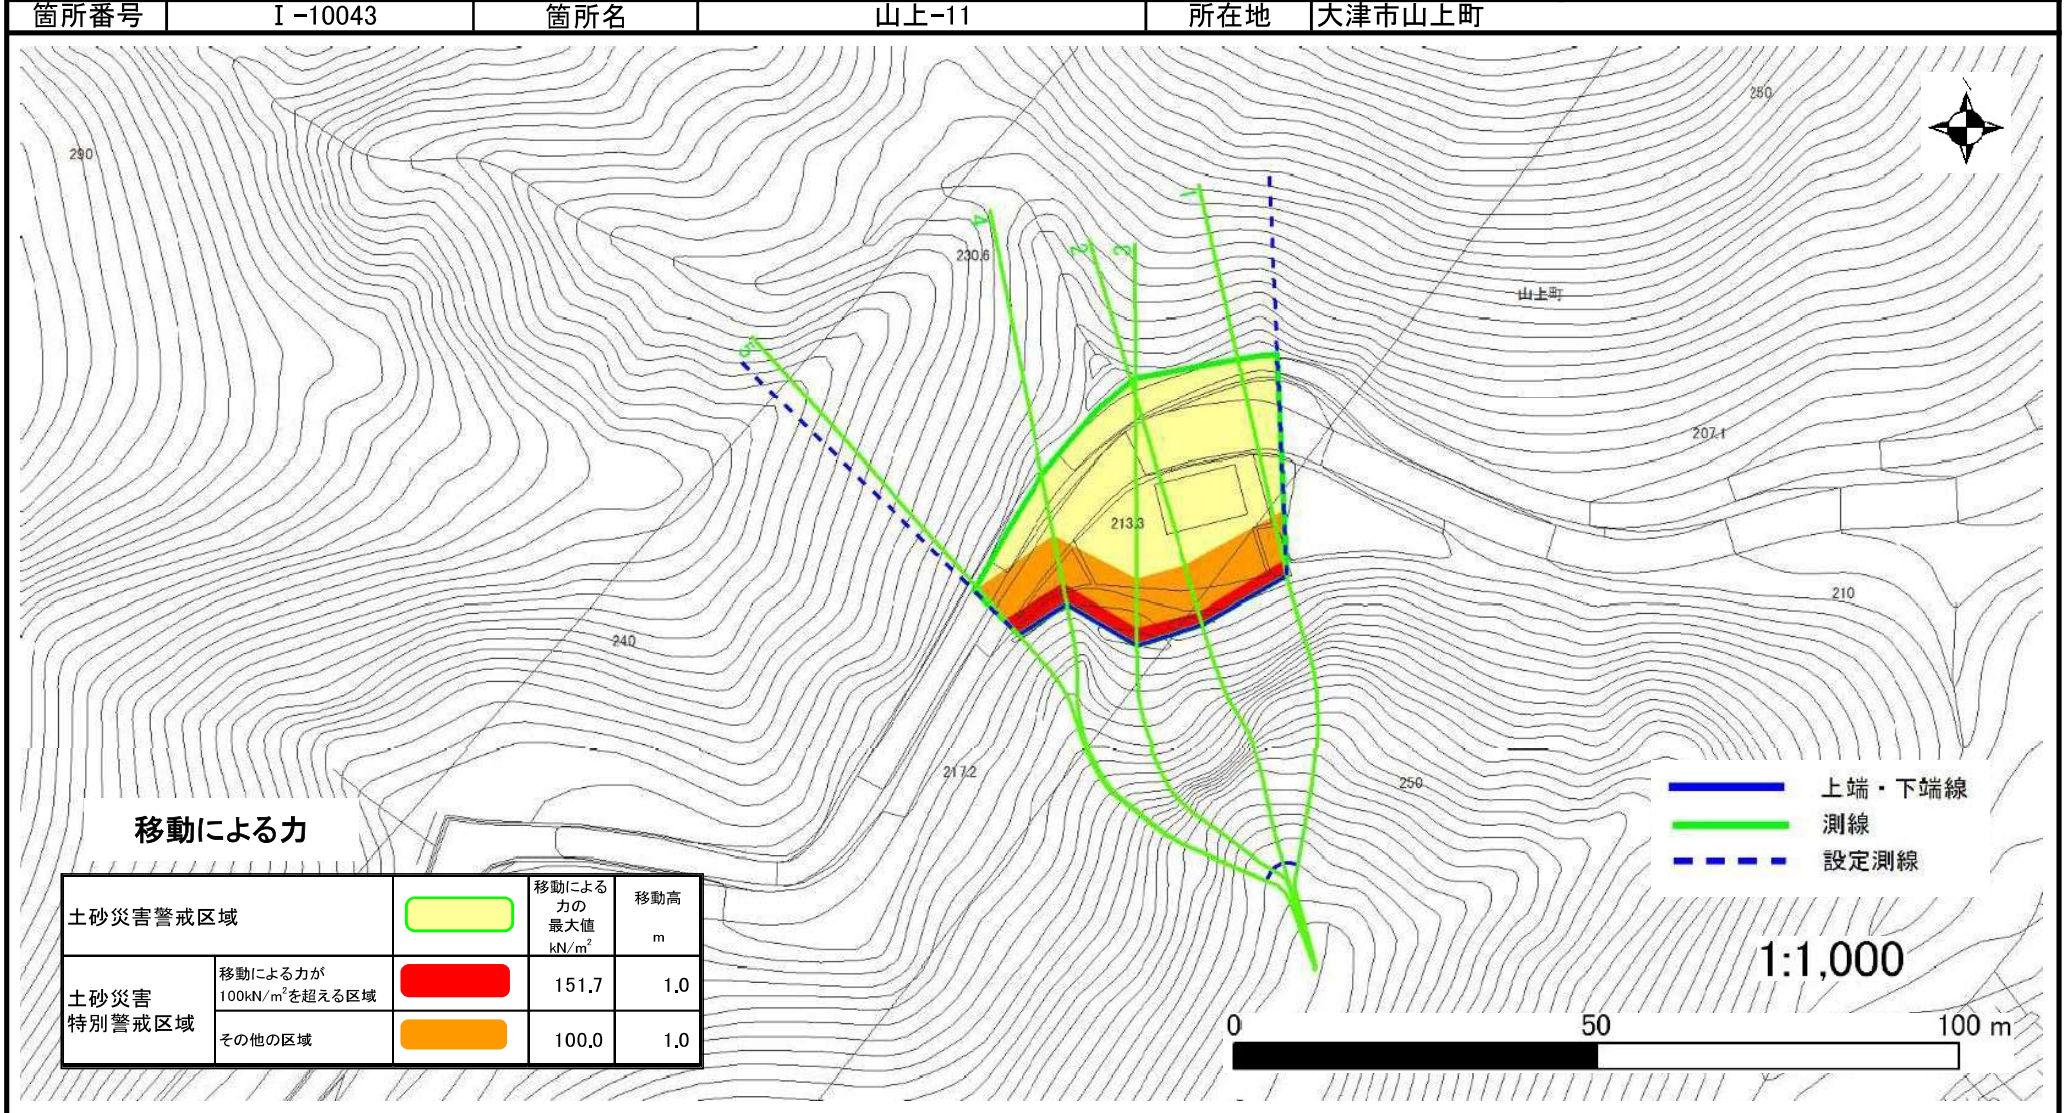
| 箇所番号 | I -10043 | 箇所名 | 山上-11 | 所在地 | 大津市山上町 |
|---|---|---|---|---|---|

290

250

230.6

4

2

3

1

5

山上町

207.1

213.3

210

240

217.2

250

移動による力

| 土砂災害警戒区域 | | | 移動による力の最大値 kN/m$^2$ | 移動高 m |
|---|---|---|---|---|
| 土砂災害特別警戒区域 | 移動による力が100kN/m$^2$を超える区域 | | 151.7 | 1.0 |
| | その他の区域 | | 100.0 | 1.0 |

上端・下端線
測線
設定測線

1:1,000

0 50 100 m